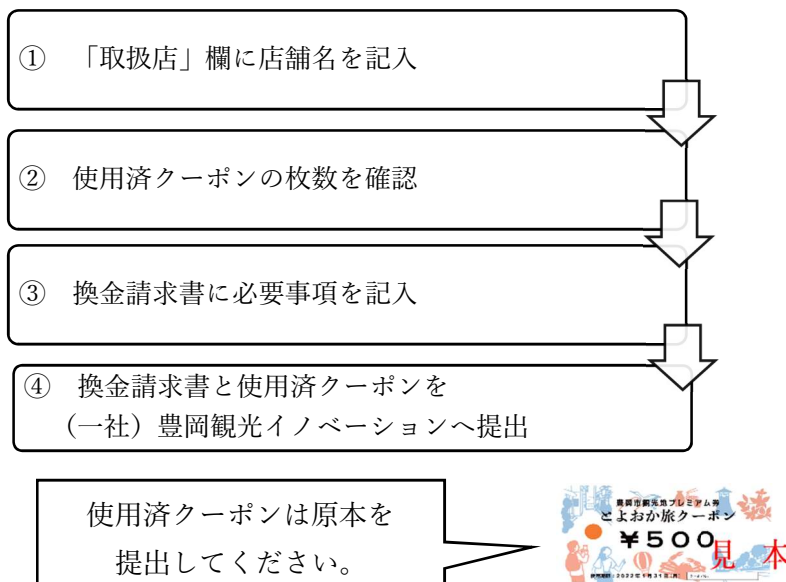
①　「取扱店」欄に店舗名を記入

②　使用済クーポンの枚数を確認

③　換金請求書に必要事項を記入

④　換金請求書と使用済クーポンを
（一社）豊岡観光イノベーションへ提出

使用済クーポンは原本を
提出してください。

豊岡市観光旅プレミアム券
とよおか旅クーポン
¥５００
見本
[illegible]